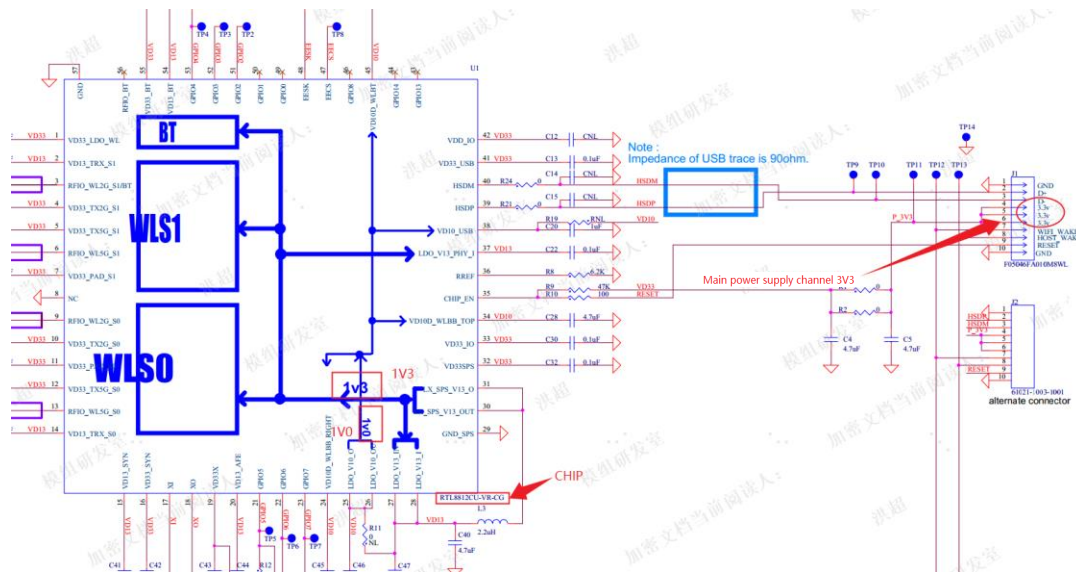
TP4 TP3 TP2 TP8 TP14

U1

GND RFIO_BT VD33_BT VD13_BT GPIO4 GPIO3 GPIO2 GPIO1 GPIO0 EESK EECS GPIO8 VD10D_WLBT GPIO14 GPIO13

VD33 1 VD33_LDO_WL
VD13 2 VD13_TRX_S1
RFIO_WL2G_S1/BT
VD33 4 VD33_TX2G_S1
VD33 5 VD33_TX5G_S1
6 RFIO_WL5G_S1
VD33 7 VD33_PAD_S1
8 NC
9 RFIO_WL2G_S0
VD33 10 VD33_TX2G_S0
VD33 11 VD33_P
VD33 12 VD33_TX5G_S0
13 RFIO_WL5G_S0
VD13 14 VD13_TRX_S0

BT
WLS1
WLS0

42 VDD_IO VD33 C12 CNL
41 VD33_USB VD33 C13 0.1uF
40 HSDM R24 0 C14 CNL HSDM
39 HSDP R21 0 C15 CNL HSDP
38 VD10_USB R19 RNL C20 1uF VD10
37 LDO_V13_PHY_I VD13 C22 0.1uF
36 RREF R8 6.2K
35 CHIP_EN R9 47K R10 100 VD33 RESET
34 VD10D_WLBB_TOP VD10 C28 4.7uF
33 VD33_IO VD33 C30 0.1uF
32 VD33SPS VD33 C32 0.1uF
31 LX_SPS_V13_O
30 SPS_V13_OUT
29 GND_SPS

1V3
1v3
1v0
1V0

Note :
Impedance of USB trace is 90ohm.

TP9 TP10 TP11 TP12 TP13
J1
1 GND
2 D-
3 D+
4 3.3v
5 3.3v
6 3.3v
7 WIFI_WAKE
8 HOST_WAKE
9 RESET
10 GND
F05046FA010MSWL
P_3V3

Main power supply channel 3V3

R1 0
R2 0
C4 4.7uF
C5 4.7uF

J2
HSDM
HSDP
P_3V3
RESET
6H21-1003-1001
alternate connector

CHIP
RTL8812CU-VR-CG
L3 2.2uH
VD13
C40 4.7uF
R11 0 NL

VD13_SYN VD33_SYN XI XO VD33X VD13_AFE GPIO5 GPIO6 GPIO7 VD10D_WLBB_RIGHT LDO_V10_O LDO_V10_I LDO_V13_O LDO_V13_I
15 16 17 18 19 20 21 22 23 24 25 26 27 28

TP5 TP6 TP7
C41 C42 C43 C44 R12 C45 C46 C47

洪超 加密文档当前阅读人: 模组研发室